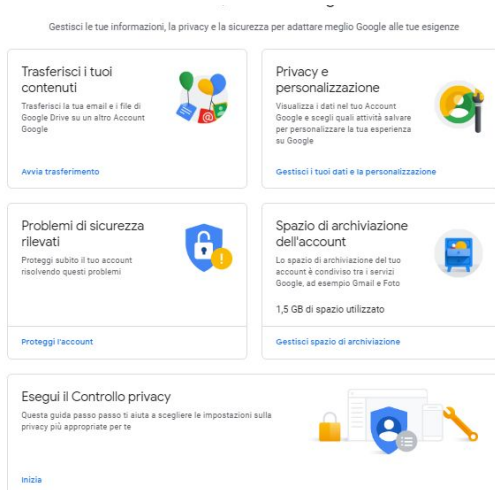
Gestisci le tue informazioni, la privacy e la sicurezza per adattare meglio Google alle tue esigenze

Trasferisci i tuoi contenuti

Trasferisci la tua email e i file di Google Drive su un altro Account Google

Avvia trasferimento

Privacy e personalizzazione

Visualizza i dati nel tuo Account Google e scegli quali attività salvare per personalizzare la tua esperienza su Google

Gestisci i tuoi dati e la personalizzazione

Problemi di sicurezza rilevati

Proteggi subito il tuo account risolvendo questi problemi

Proteggi l'account

Spazio di archiviazione dell'account

Lo spazio di archiviazione del tuo account è condiviso tra i servizi Google, ad esempio Gmail e Foto

1,5 GB di spazio utilizzato

Gestisci spazio di archiviazione

Esegui il Controllo privacy

Questa guida passo passo ti aiuta a scegliere le impostazioni sulla privacy più appropriate per te

Inizia